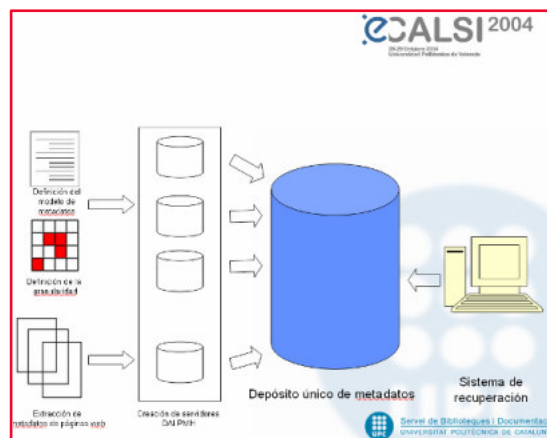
ECALSI 2004

28-29 Octubre 2004
Universidad Politécnica de Valencia

Definición del modelo de metadatos

Definición de la granularidad

Extracción de metadatos de páginas web

Creación de servidores OAI PMH

Depósito único de metadatos

Sistema de recuperación

Servei de Biblioteques i Documentació
UNIVERSITAT POLITÈCNICA DE CATALUNYA